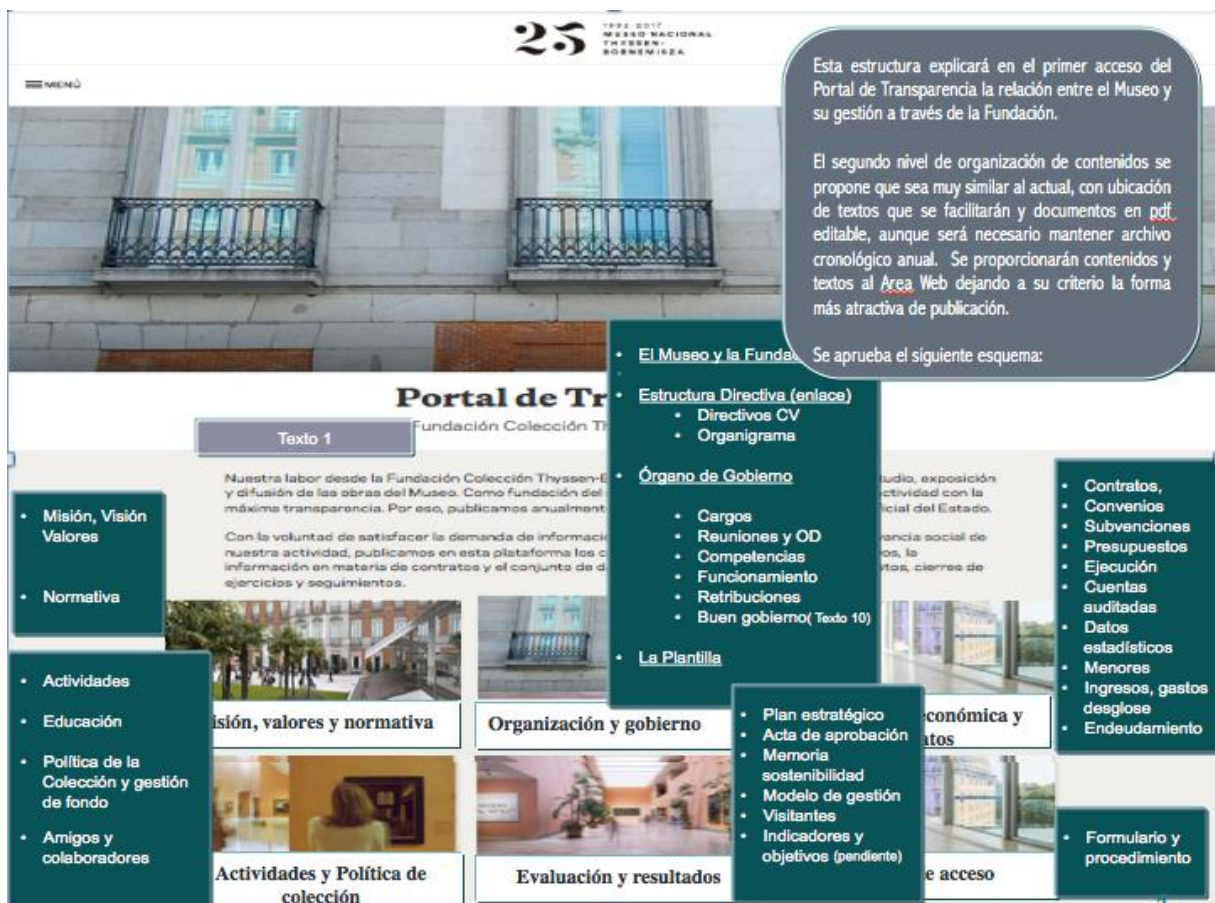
25 1992-2017 MUSEO NACIONAL THYSSEN-BORNEMISZA

MENÚ

Esta estructura explicará en el primer acceso del Portal de Transparencia la relación entre el Museo y su gestión a través de la Fundación.

El segundo nivel de organización de contenidos se propone que sea muy similar al actual, con ubicación de textos que se facilitarán y documentos en pdf editable, aunque será necesario mantener archivo cronológico anual. Se proporcionarán contenidos y textos al Area Web dejando a su criterio la forma más atractiva de publicación.

Se aprueba el siguiente esquema:

- El Museo y la Funda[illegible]
- Estructura Directiva (enlace)
  - Directivos CV
  - Organigrama
- Órgano de Gobierno
  - Cargos
  - Reuniones y OD
  - Competencias
  - Funcionamiento
  - Retribuciones
  - Buen gobierno( Texto 10)
- La Plantilla

Portal de Tr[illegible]

Fundación Colección Th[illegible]

Texto 1

Nuestra labor desde la Fundación Colección Thyssen-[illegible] estudio, exposición y difusión de las obras del Museo. Como fundación del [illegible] actividad con la máxima transparencia. Por eso, publicamos anualment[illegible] Oficial del Estado.

Con la voluntad de satisfacer la demanda de informació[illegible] rencia social de nuestra actividad, publicamos en esta plataforma los c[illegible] os, la información en materia de contratos y el conjunto de d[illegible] tos, cierres de ejercicios y seguimientos.

- Misión, Visión Valores
- Normativa

- Contratos,
- Convenios
- Subvenciones
- Presupuestos
- Ejecución
- Cuentas auditadas
- Datos estadísticos
- Menores
- Ingresos, gastos desglose
- Endeudamiento

- Actividades
- Educación
- Política de la Colección y gestión de fondo
- Amigos y colaboradores

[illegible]isión, valores y normativa

Organización y gobierno

- Plan estratégico
- Acta de aprobación
- Memoria sostenibilidad
- Modelo de gestión
- Visitantes
- Indicadores y objetivos (pendiente)

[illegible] económica y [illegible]tos

Actividades y Política de colección

Evaluación y resultados

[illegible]e acceso

- Formulario y procedimiento